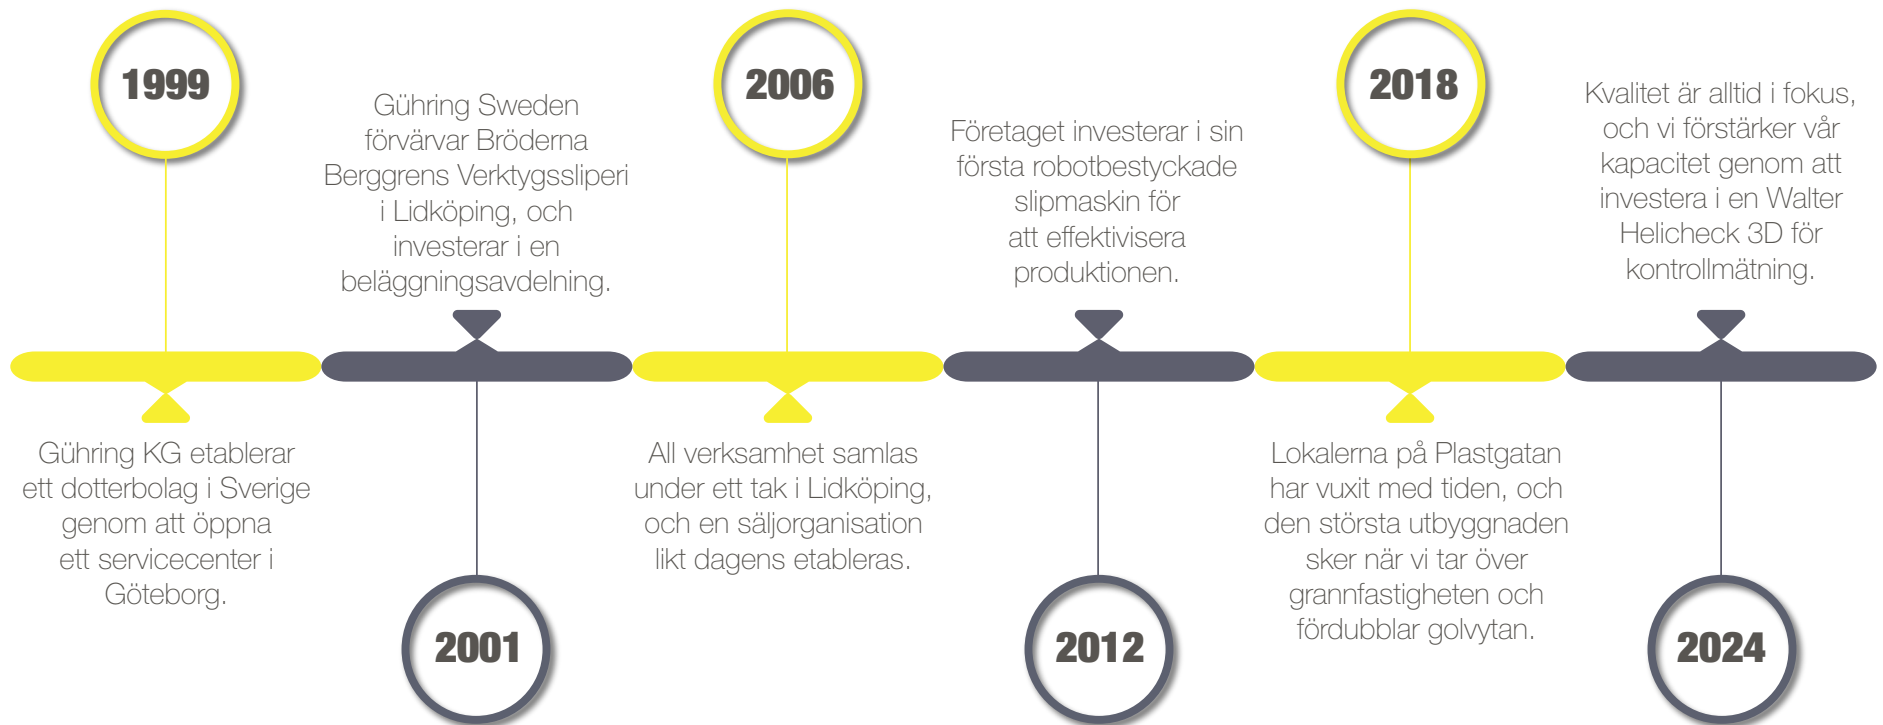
1999

Gühring KG etablerar ett dotterbolag i Sverige genom att öppna ett servicecenter i Göteborg.

Gühring Sweden förvärvar Bröderna Berggrens Verktygssliperi i Lidköping, och investerar i en beläggningsavdelning.

2001

2006

All verksamhet samlas under ett tak i Lidköping, och en säljorganisation likt dagens etableras.

Företaget investerar i sin första robotbestyckade slipmaskin för att effektivisera produktionen.

2012

2018

Lokalerna på Plastgatan har vuxit med tiden, och den största utbyggnaden sker när vi tar över grannfastigheten och fördubblar golvytan.

Kvalitet är alltid i fokus, och vi förstärker vår kapacitet genom att investera i en Walter Helicheck 3D för kontrollmätning.

2024